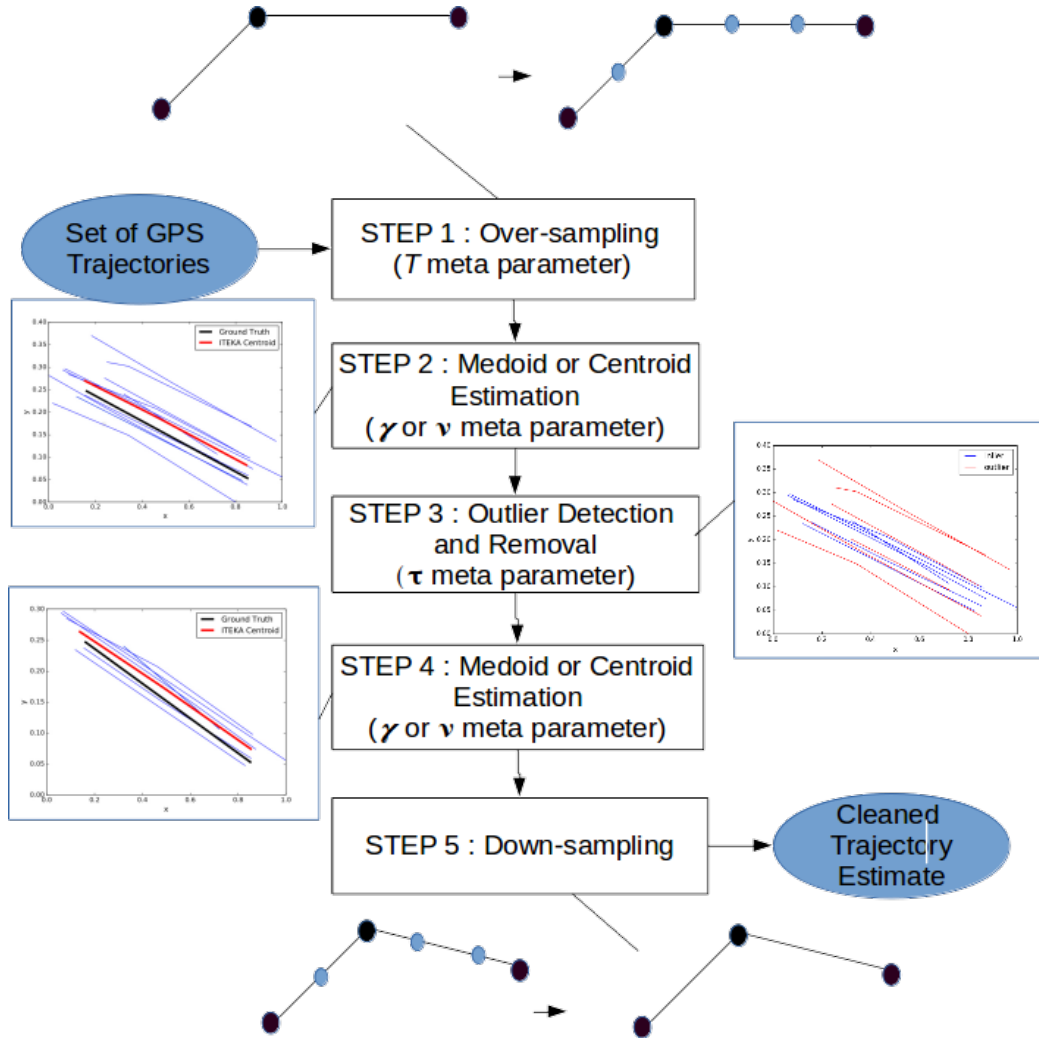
Set of GPS Trajectories

STEP 1 : Over-sampling ($T$ meta parameter)

Ground Truth
ITEKA Centroid

STEP 2 : Medoid or Centroid Estimation ($\gamma$ or $\nu$ meta parameter)

STEP 3 : Outlier Detection and Removal ($\tau$ meta parameter)

inlier
outlier

Ground Truth
ITEKA Centroid

STEP 4 : Medoid or Centroid Estimation ($\gamma$ or $\nu$ meta parameter)

STEP 5 : Down-sampling

Cleaned Trajectory Estimate